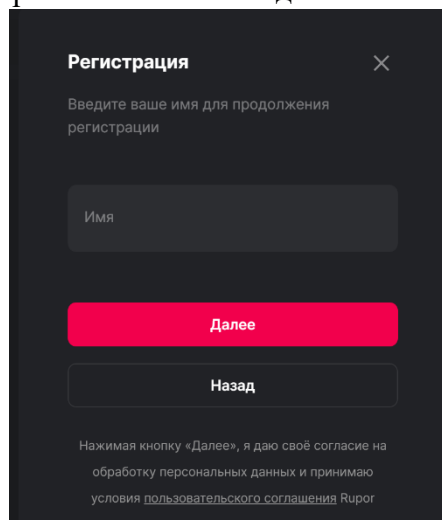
Регистрация

×

Введите ваше имя для продолжения регистрации

Имя

Далее

Назад

Нажимая кнопку «Далее», я даю своё согласие на обработку персональных данных и принимаю условия пользовательского соглашения Rupor